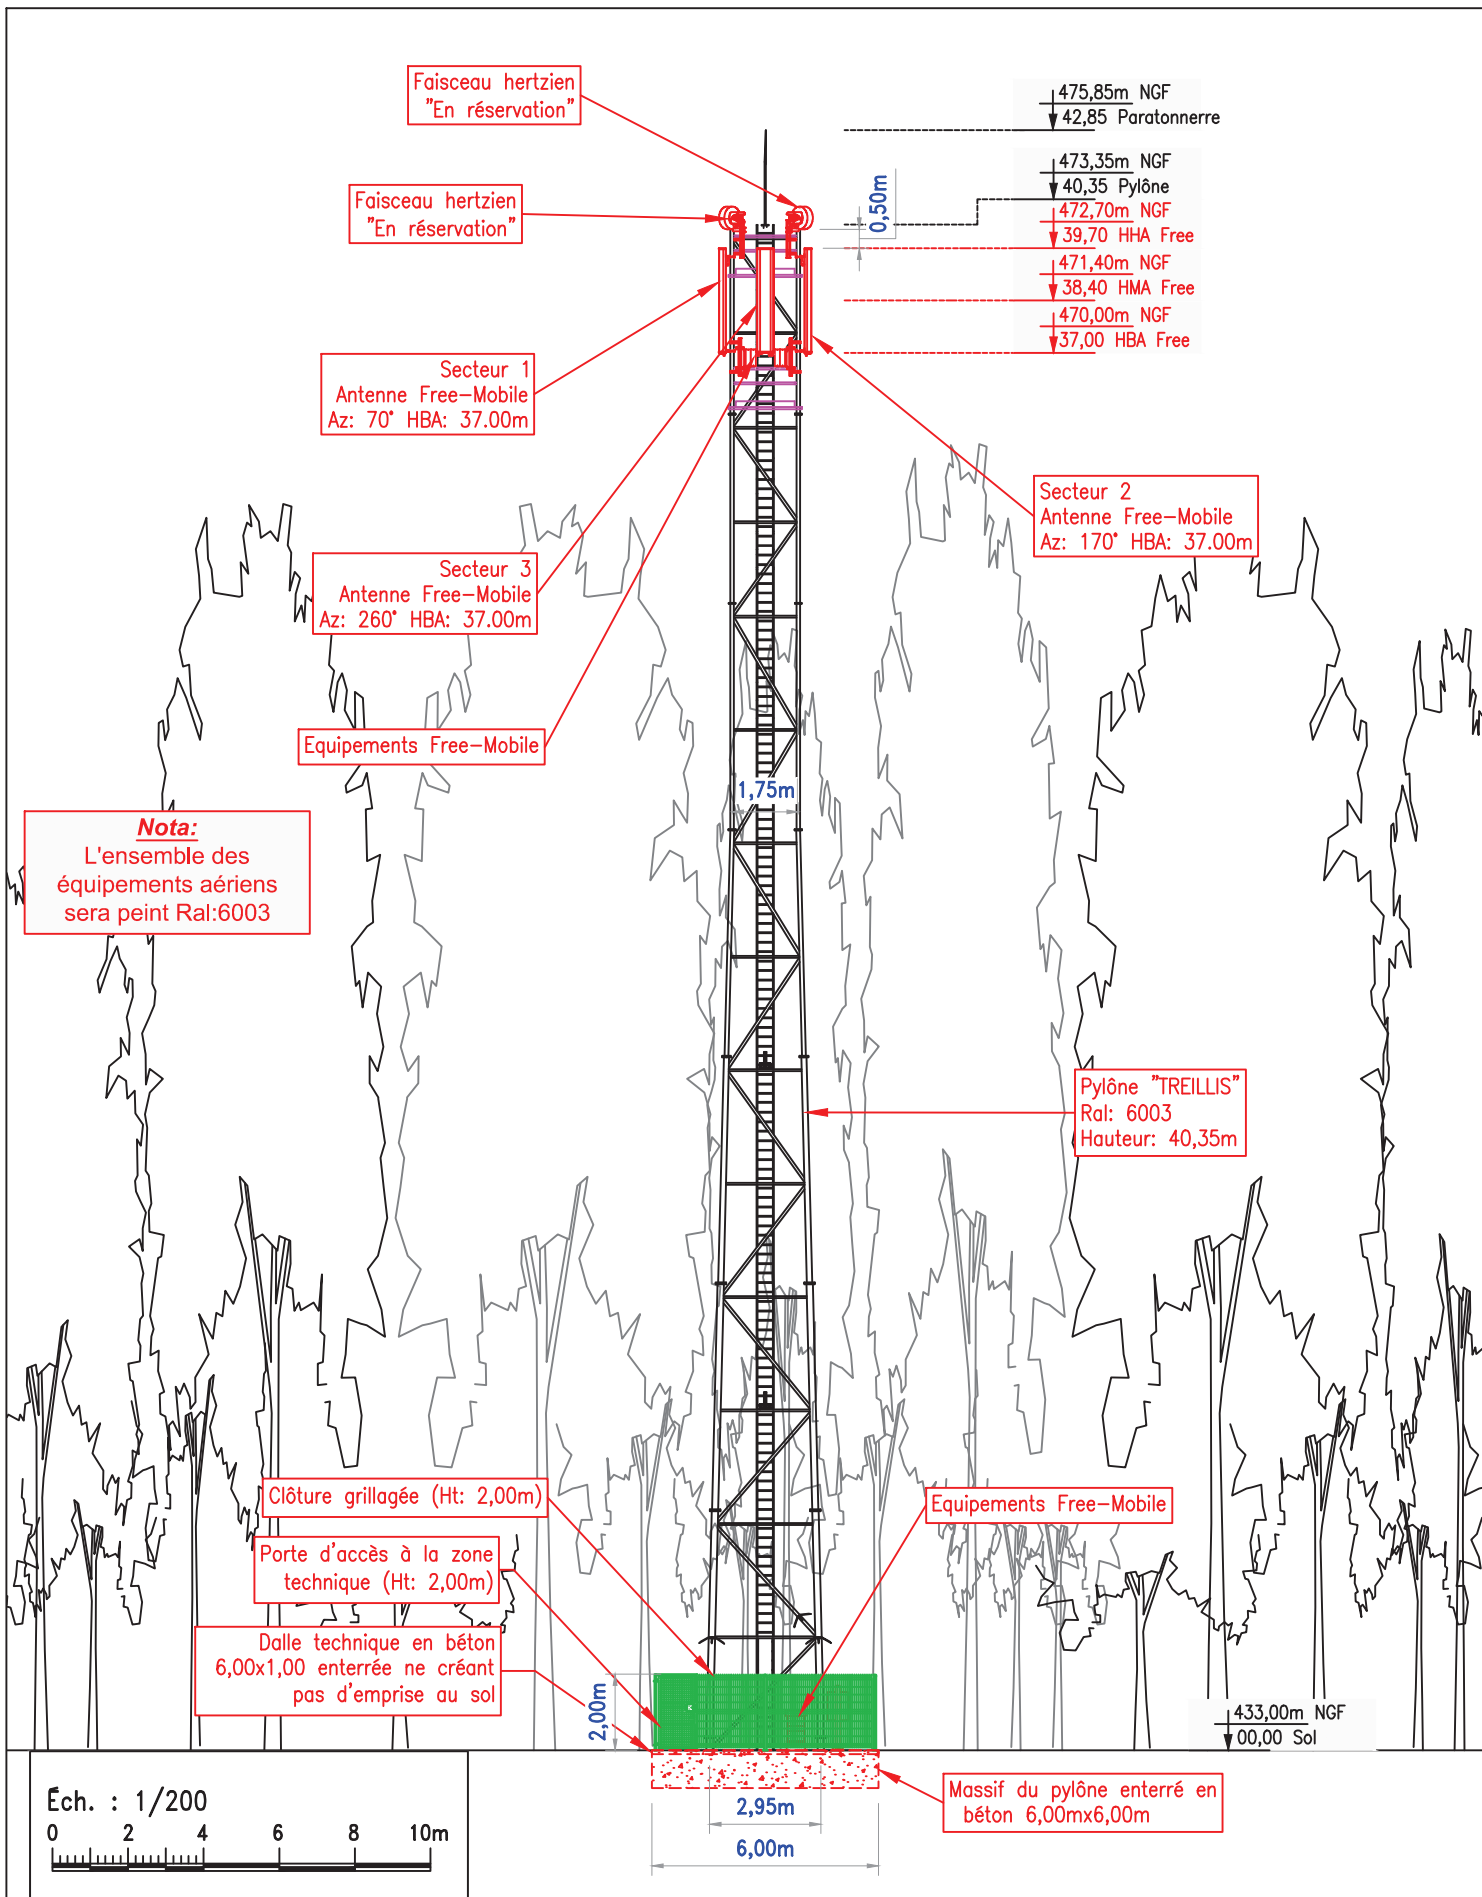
Faisceau hertzien "En réservation"

Faisceau hertzien "En réservation"

475,85m NGF
42,85 Paratonnerre

473,35m NGF
40,35 Pylône

0,50m

472,70m NGF
39,70 HHA Free

471,40m NGF
38,40 HMA Free

470,00m NGF
37,00 HBA Free

Secteur 1
Antenne Free–Mobile
Az: 70° HBA: 37.00m

Secteur 2
Antenne Free–Mobile
Az: 170° HBA: 37.00m

Secteur 3
Antenne Free–Mobile
Az: 260° HBA: 37.00m

Equipements Free–Mobile

Nota:
L'ensemble des équipements aériens sera peint Ral:6003

1,75m

Pylône "TREILLIS"
Ral: 6003
Hauteur: 40,35m

Clôture grillagée (Ht: 2,00m)

Equipements Free–Mobile

Porte d'accès à la zone technique (Ht: 2,00m)

Dalle technique en béton 6,00x1,00 enterrée ne créant pas d'emprise au sol

2,00m

433,00m NGF
00,00 Sol

Éch. : 1/200
0 2 4 6 8 10m

2,95m

6,00m

Massif du pylône enterré en béton 6,00mx6,00m